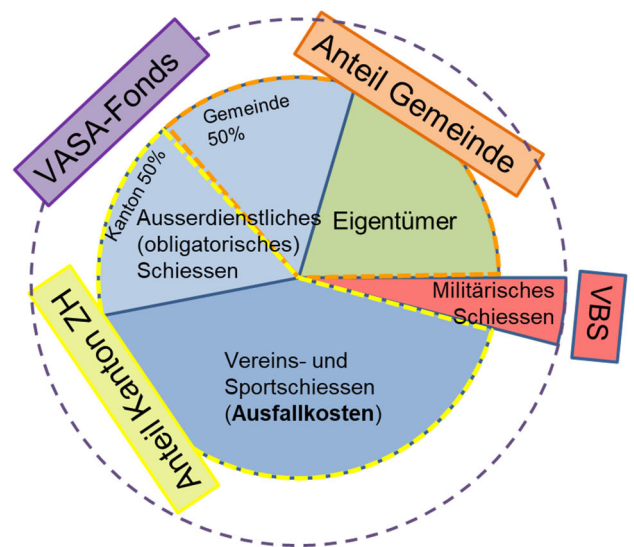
VASA-Fonds

Anteil Gemeinde

Gemeinde 50%

Kanton 50%

Ausserdienstliches (obligatorisches) Schiessen

Eigentümer

Militärisches Schiessen

VBS

Anteil Kanton ZH

Vereins- und Sportschiessen (**Ausfallkosten**)